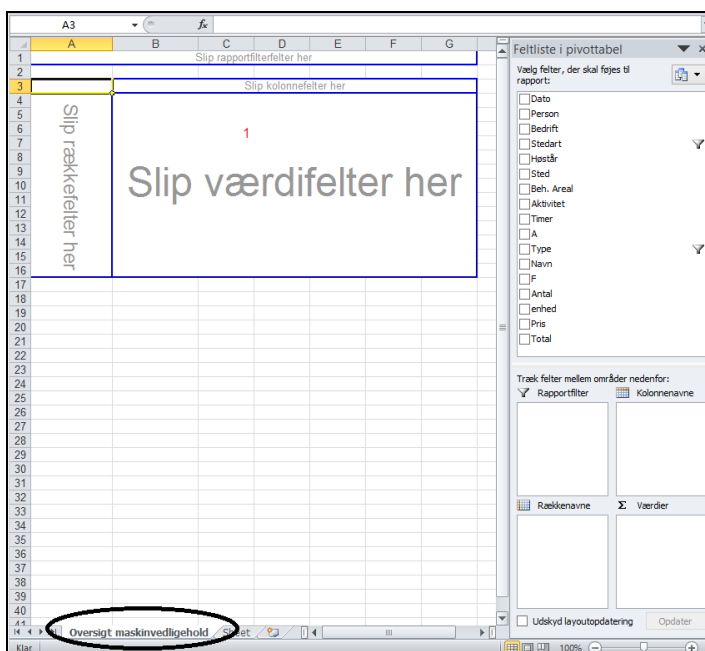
A3 $f_x$

A B C D E F G

1 Slip rapportfilterfelter her
2
3 Slip kolonnefelter her
4
5
6
7
8
9
10
11
12
13
14
15
16
17
18
19
20
21
22
23
24
25
26
27
28
29
30
31
32
33
34
35
36
37
38
39
40
41

Slip rækkefelter her

1

Slip værdifelter her

Oversigt maskinvedligehold Sheet

Klar

Feltliste i pivottabel

Vælg felter, der skal føjes til rapport:

Dato
Person
Bedrift
Stedart
Høstår
Sted
Beh. Areal
Aktivitet
Timer
A
Type
Navn
F
Antal
enhed
Pris
Total

Træk felter mellem områder nedenfor:

Rapportfilter
Kolonnenavne
Rækkenavne
Σ Værdier

Udskyd layoutopdatering
Opdater

100%